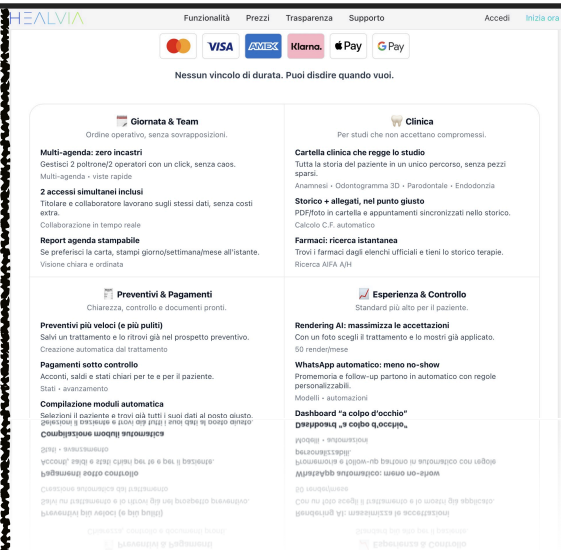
HEALVIA

Funzionalità Prezzi Trasparenza Supporto Accedi Inizia ora

VISA AMEX Klarna. Pay G Pay

Nessun vincolo di durata. Puoi disdire quando vuoi.

Giornata & Team
Ordine operativo, senza sovrapposizioni.

Multi-agenda: zero incastri
Gestisci 2 poltrone/2 operatori con un click, senza caos.
Multi-agenda • viste rapide

2 accessi simultanei inclusi
Titolare e collaboratore lavorano sugli stessi dati, senza costi extra.
Collaborazione in tempo reale

Report agenda stampabile
Se preferisci la carta, stampi giorno/settimana/mese all'istante.
Visione chiara e ordinata

Clinica
Per studi che non accettano compromessi.

Cartella clinica che regge lo studio
Tutta la storia del paziente in un unico percorso, senza pezzi sparsi.
Anamnesi • Odontogramma 3D • Parodontale • Endodonzia

Storico + allegati, nel punto giusto
PDF/foto in cartella e appuntamenti sincronizzati nello storico.
Calcolo C.F. automatico

Farmaci: ricerca istantanea
Trovi i farmaci dagli elenchi ufficiali e tieni lo storico terapie.
Ricerca AIFA A/H

Preventivi & Pagamenti
Chiarezza, controllo e documenti pronti.

Preventivi più veloci (e più puliti)
Salvi un trattamento e lo ritrovi già nel prospetto preventivo.
Creazione automatica dal trattamento

Pagamenti sotto controllo
Acconti, saldi e stati chiari per te e per il paziente.
Stati • avanzamento

Compilazione moduli automatica
Selezioni il paziente e trovi già tutti i suoi dati al posto giusto.

Esperienza & Controllo
Standard più alto per il paziente.

Rendering AI: massimizza le accettazioni
Con un foto scegli il trattamento e lo mostri già applicato.
50 render/mese

WhatsApp automatico: meno no-show
Promemoria e follow-up partono in automatico con regole personalizzabili.
Modelli • automazioni

Dashboard "a colpo d'occhio"